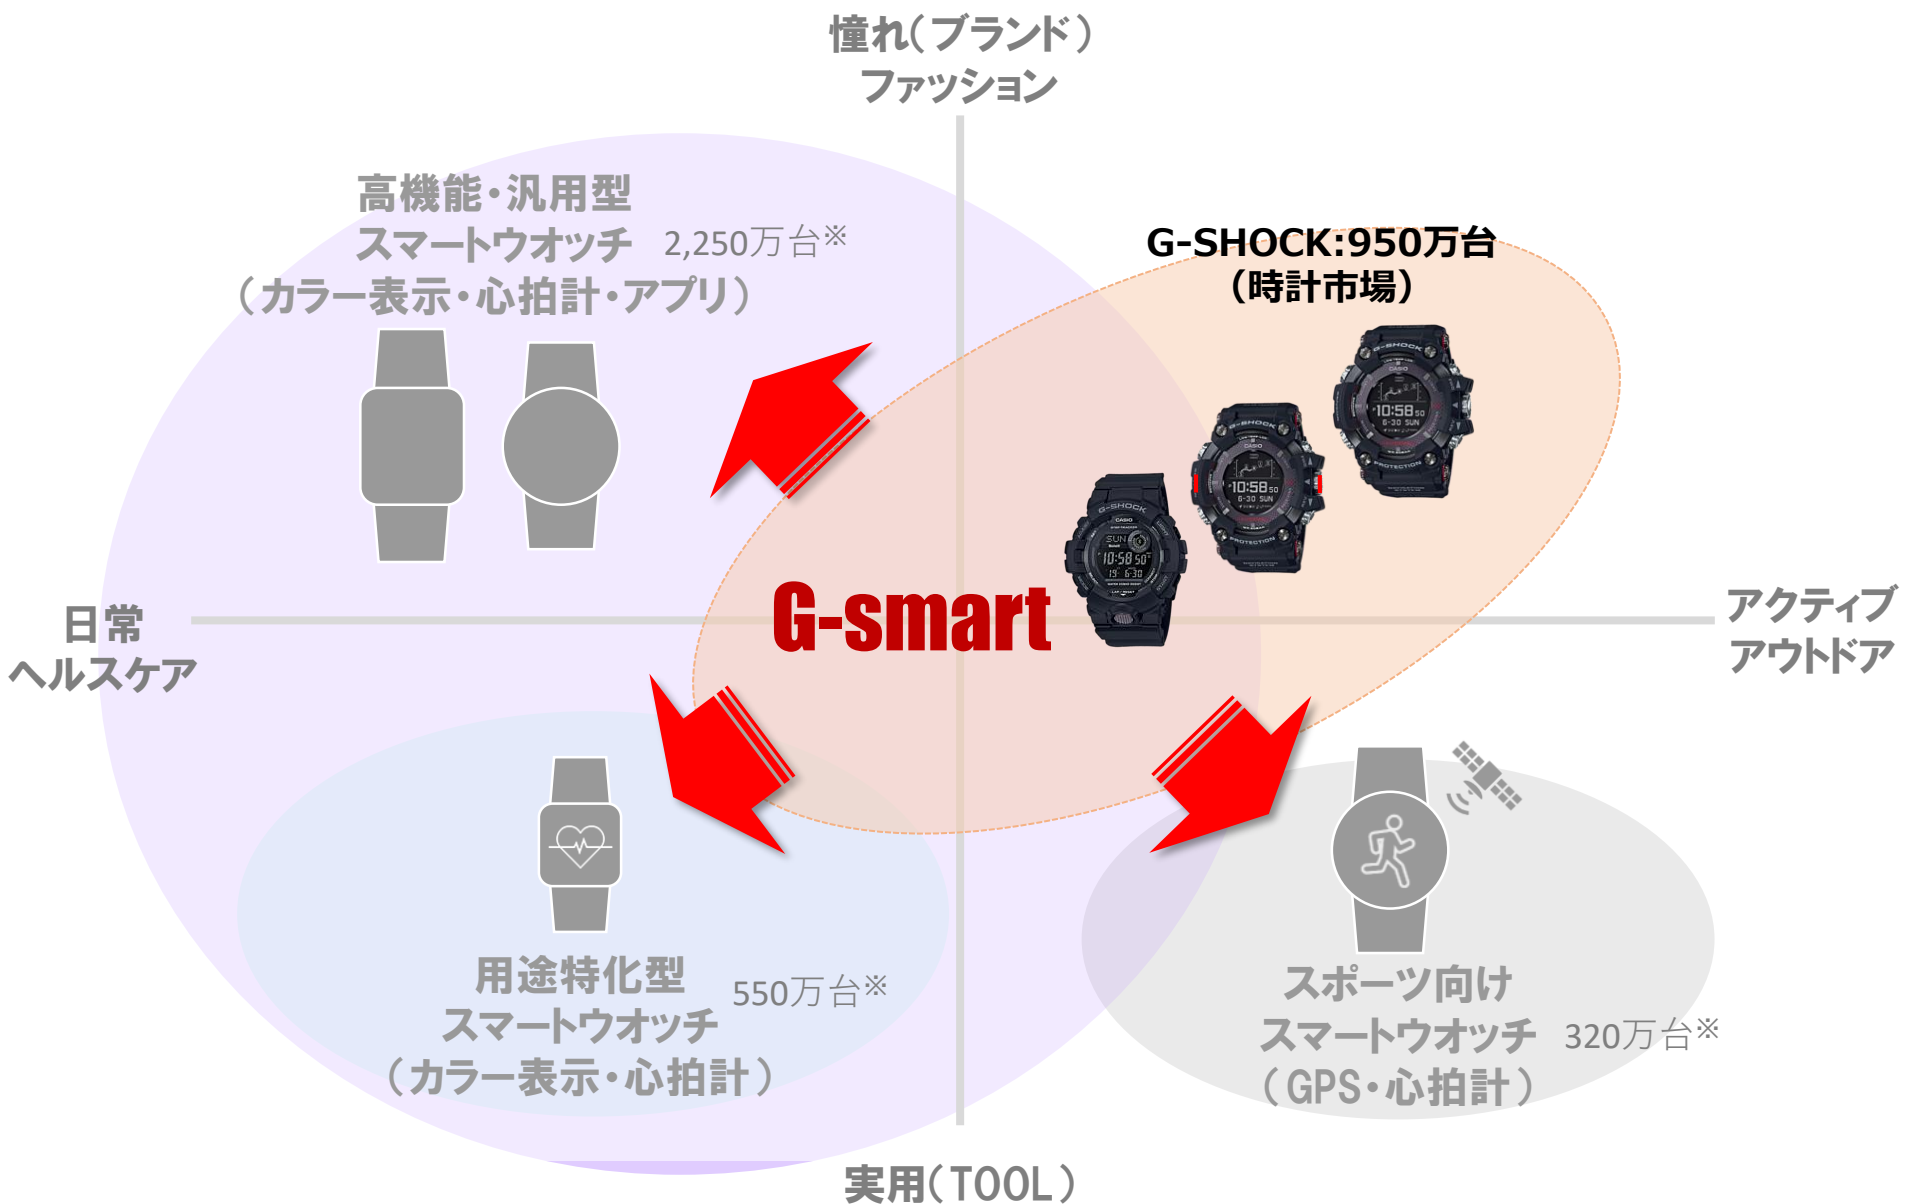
憧れ（ブランド）
ファッション

高機能・汎用型
スマートウオッチ 2,250万台※
（カラー表示・心拍計・アプリ）

G-SHOCK:950万台
（時計市場）

G-smart

日常
ヘルスケア

アクティブ
アウトドア

用途特化型
スマートウオッチ 550万台※
（カラー表示・心拍計）

スポーツ向け
スマートウオッチ 320万台※
（GPS・心拍計）

実用（TOOL）